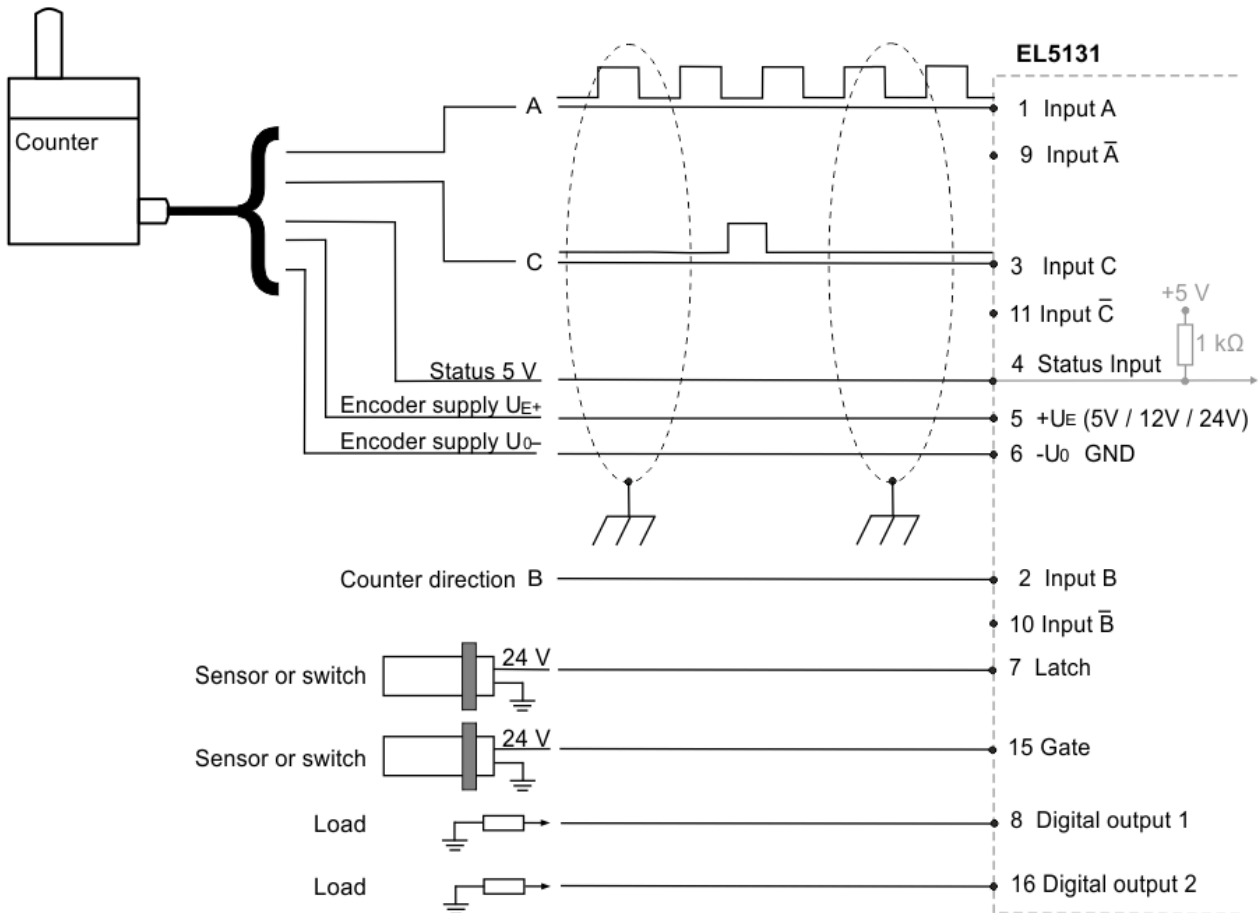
Counter

A

C

Status 5 V

Encoder supply $U_{E+}$

Encoder supply $U_{0-}$

Counter direction B

Sensor or switch

24 V

Sensor or switch

24 V

Load

Load

EL5131

1 Input A

9 Input $\overline{A}$

3 Input C

+5 V

11 Input $\overline{C}$

1 kΩ

4 Status Input

5 +$U_E$ (5V / 12V / 24V)

6 -$U_0$ GND

2 Input B

10 Input $\overline{B}$

7 Latch

15 Gate

8 Digital output 1

16 Digital output 2